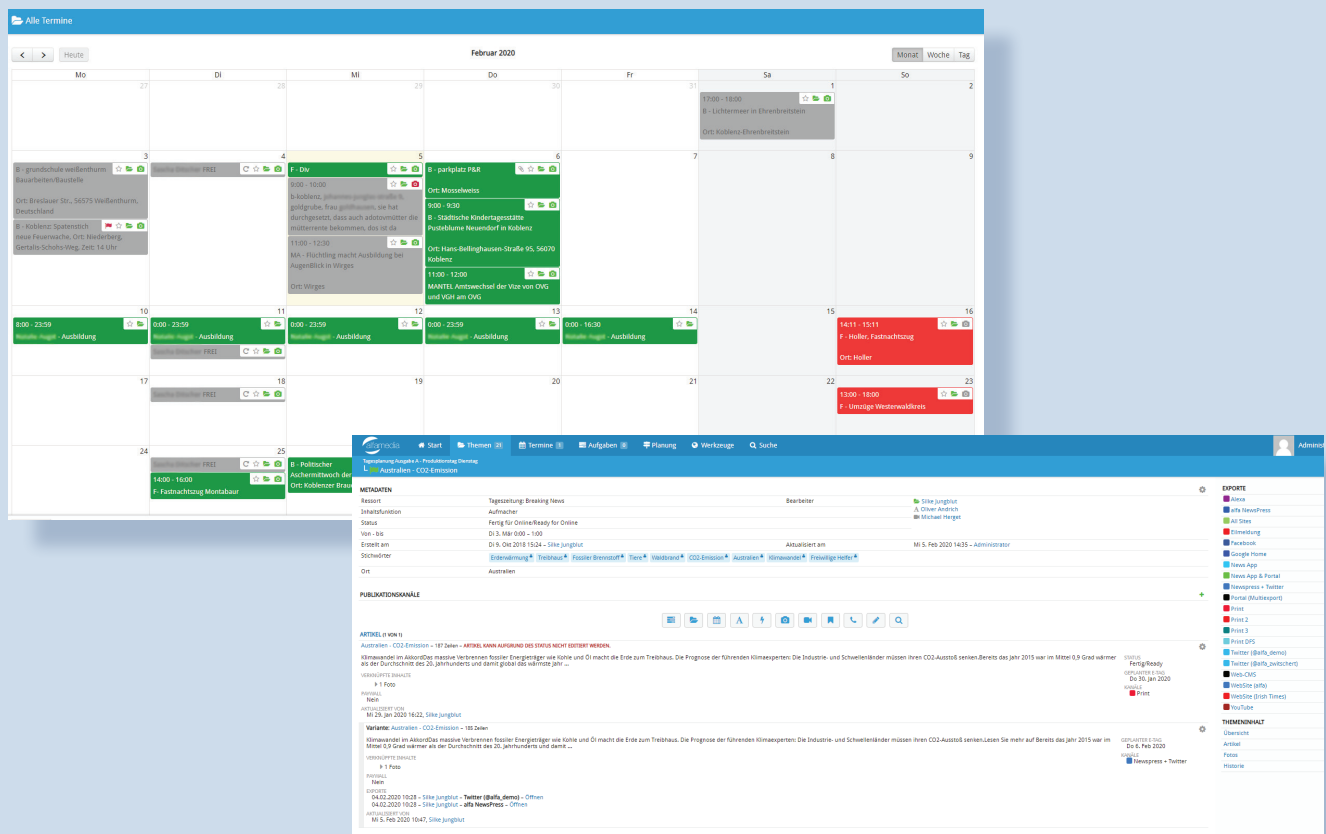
Alle Termine

< > Heute

Februar 2020

Monat Woche Tag

| Mo | Di | Mi | Do | Fr | Sa | So |
|---|---|---|---|---|---|---|
| 27 | 28 | 29 | 30 | 31 | 1 17:00 - 18:00 B - Lichtermeer in Ehrenbreitstein Ort: Koblenz-Ehrenbreitstein | 2 |
| 3 B - grundschule weißenthurm Bauarbeiten/Baustelle Ort: Breslauer Str., 56575 Weißenthurm, Deutschland; B - Koblenz: Spatenstich neue Feuerwache, Ort: Niederberg, Gerhard-Schons-Weg, Zeit: 14 Uhr | 4 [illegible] FREI | 5 F - Div; 9:00 - 10:00 b-koblenz, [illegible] goldgrube, frau goldfrau, sie hat durchgesetzt, dass auch adotovmütter die mütterrente bekommen, dos ist da; 11:00 - 12:00 MA - Flüchtling macht Ausbildung bei AugenBlick in Wirges Ort: Wirges | 6 B - parkplatz P&R Ort: Mosselweiss; 9:00 - 9:30 B - Städtische Kindertagesstätte Pusteblume Neuendorf in Koblenz Ort: Hans-Bellinghausen-Straße 95, 56070 Koblenz; 11:00 - 12:00 MANTEL Amtswechsel der Vize von OVG und VGH am OVG | 7 | 8 | 9 |
| 10 8:00 - 23:59 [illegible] - Ausbildung | 11 0:00 - 23:59 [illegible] - Ausbildung; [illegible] FREI | 12 0:00 - 23:59 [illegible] - Ausbildung | 13 0:00 - 23:59 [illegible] - Ausbildung | 14 0:00 - 16:30 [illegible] - Ausbildung | 15 | 16 14:11 - 15:11 F - Holler, Fastnachtszug Ort: Holler |
| 17 | 18 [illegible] FREI | 19 | 20 | 21 | 22 | 23 13:00 - 18:00 F - Umzüge Westerwaldkreis |
| 24 | 25 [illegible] FREI; 14:00 - 16:00 F - Fastnachtszug Montabaur | B - Politischer Aschermittwoch der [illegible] Ort: Koblenzer Brau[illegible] | | | | |

alfamedia Start Themen 21 Termine 3 Aufgaben 8 Planung Werkzeuge Suche Administ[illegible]

Tagesplanung Ausgabe A - Produktionstag Dienstag
Australien - CO2-Emission

METADATEN

| | | | |
|---|---|---|---|
| Ressort | Tageszeitung: Breaking News | Bearbeiter | Silke Jungblut, Oliver Andrich, Michael Harget |
| Inhaltsfunktion | Aufmacher | | |
| Status | Fertig für Online/Ready for Online | | |
| Von - bis | Di 3. Mär 0:00 - 1:00 | | |
| Erstellt am | Di 9. Okt 2018 15:24 - Silke Jungblut | Aktualisiert am | Mi 5. Feb 2020 14:35 - Administrator |
| Stichwörter | Erderwärmung Treibhaus Fossiler Brennstoff Tiere Waldbrand CO2-Emission Australien Klimawandel Freiwillige Helfer | | |
| Ort | Australien | | |

PUBLIKATIONSKANÄLE

ARTIKEL (1 VON 1)
Australien - CO2-Emission – 187 Zeilen – ARTIKEL KANN AUFGRUND DES STATUS NICHT EDITIERT WERDEN.
Klimawandel im AkkordDas massive Verbrennen fossiler Energieträger wie Kohle und Öl macht die Erde zum Treibhaus. Die Prognose der führenden Klimaexperten: Die Industrie- und Schwellenländer müssen ihren CO2-Ausstoß senken.Bereits das Jahr 2015 war im Mittel 0,9 Grad wärmer als der Durchschnitt des 20. Jahrhunderts und damit global das wärmste Jahr ...
VERKNÜPFTE INHALTE
1 Foto
PAYWALL
Nein
AKTUALISIERT VON
Mi 29. Jan 2020 16:22, Silke Jungblut
STATUS
Fertig/Ready
GEPLANTER E-TAG
Do 30. Jan 2020
KANÄLE
Print

Variante: Australien - CO2-Emission – 185 Zeilen
Klimawandel im AkkordDas massive Verbrennen fossiler Energieträger wie Kohle und Öl macht die Erde zum Treibhaus. Die Prognose der führenden Klimaexperten: Die Industrie- und Schwellenländer müssen ihren CO2-Ausstoß senken.Lesen Sie mehr auf Bereits das Jahr 2015 war im Mittel 0,9 Grad wärmer als der Durchschnitt des 20. Jahrhunderts und damit ...
VERKNÜPFTE INHALTE
1 Foto
PAYWALL
Nein
EXPORTE
04.02.2020 10:28 – Silke Jungblut – Twitter (@alfa_demo) – Öffnen
04.02.2020 10:28 – Silke Jungblut – alfa NewsPress – Öffnen
AKTUALISIERT VON
Mi 5. Feb 2020 10:47, Silke Jungblut
GEPLANTER E-TAG
Do 6. Feb 2020
KANÄLE
Newspress + Twitter

EXPORTE
Alexa
alfa NewsPress
All Sites
Eilmeldung
Facebook
Google Home
News App
News App & Portal
Newspress + Twitter
Portal (Multiexport)
Print
Print 2
Print 3
Print DPS
Twitter (@alfa_demo)
Twitter (@alfa_zwitschert)
Web-CMS
WebSite (alfa)
WebSite (Irish Times)
YouTube

THEMENINHALT
Übersicht
Artikel
Fotos
Historie